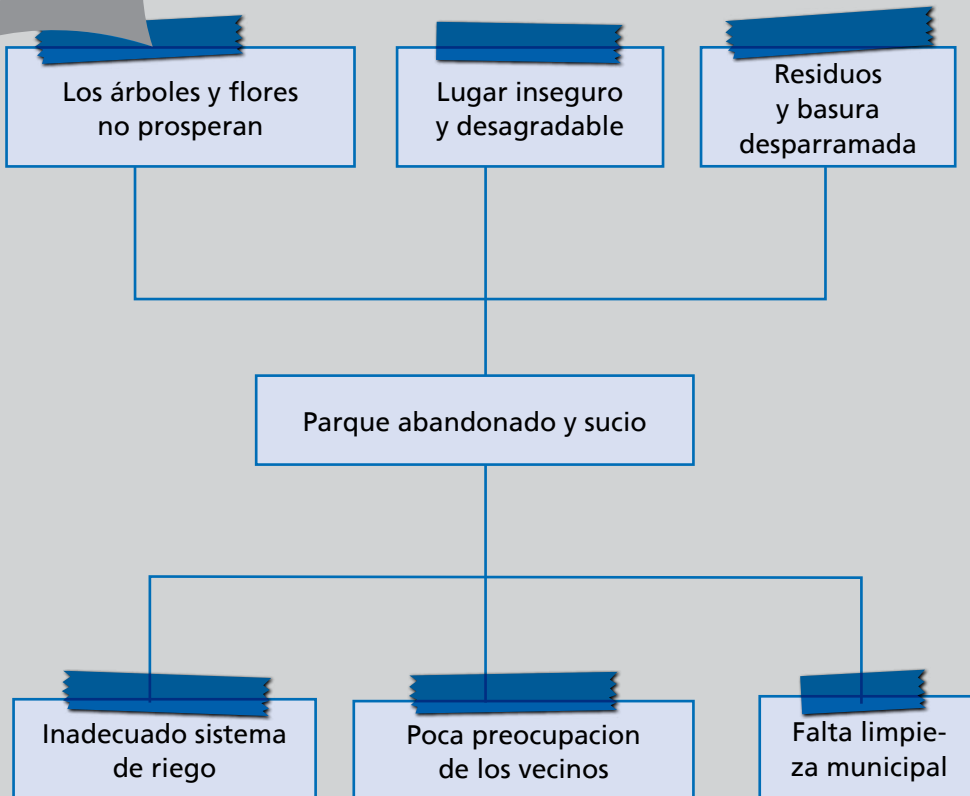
Los árboles y flores no prosperan

Lugar inseguro y desagradable

Residuos y basura desparramada

Parque abandonado y sucio

Inadecuado sistema de riego

Poca preocupacion de los vecinos

Falta limpieza municipal